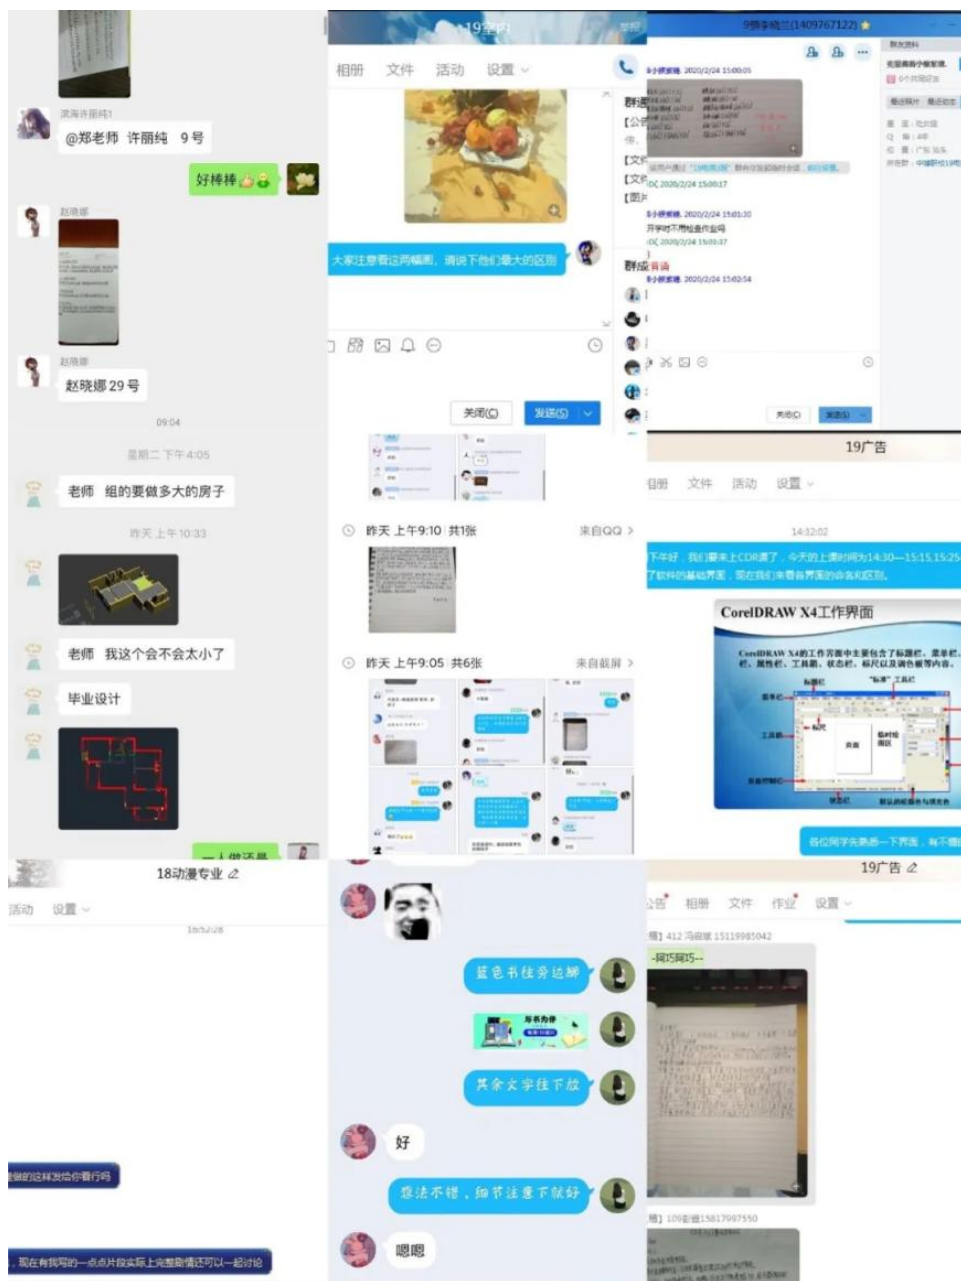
@郑老师 许丽纯 9号

好棒棒

赵晓娜

赵晓娜 29号

09:04

星期二 下午4:05

老师 组的要做多大的房子

昨天 上午10:33

老师 我这个会不会太小了

毕业设计

19室内

相册 文件 活动 设置

大家注意看这两幅图，请说下他们最大的区别

关闭(C) 发送(S)

昨天 上午9:10 共1张 来自QQ

昨天 上午9:05 共6张 来自截屏

9班李晓兰(1409767122)

2020/2/24 15:00:05

2020/2/24 15:00:17

2020/2/24 15:01:30

开学时不用检查作业吗

2020/2/24 15:03:37

2020/2/24 15:02:54

关闭(C) 发送(S)

19广告

相册 文件 活动 设置

14:32:02

下午好，我们要来上CDR课了，今天的上课时间为14:30—15:15,15:25 了软件的基础界面，现在我们来看看界面的命名和区别。

CorelDRAW X4工作界面

CorelDRAW X4的工作界面中主要包含了标题栏、菜单栏、栏、属性栏、工具箱、状态栏、标尺以及调色板等内容。

各位同学先熟悉一下界面，有不懂

18动漫专业

活动 设置

16:52:28

做的这样发给你看行吗

现在有我写的一点点片段实际上完整剧情还可以一起讨论

蓝色书往旁边挪

其余文字往下放

好

想法不错，细节注意下就好

嗯嗯

19广告

公告 相册 文件 作业 设置

412 冯丽媛 15119985042

--网巧网巧--

109谢丽 15817987550